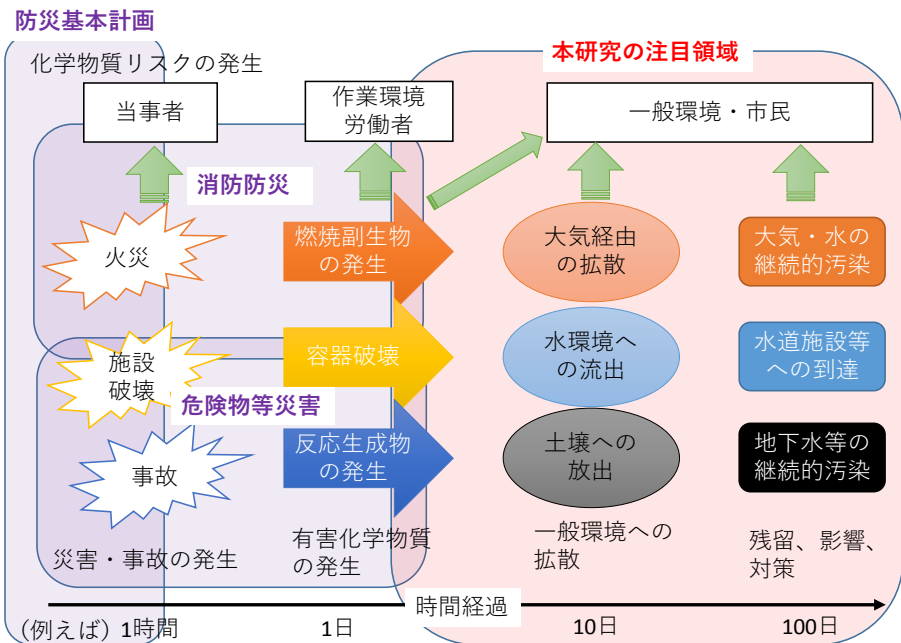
防災基本計画

化学物質リスクの発生

本研究の注目領域

当事者

作業環境
労働者

一般環境・市民

消防防災

火災

燃焼副生物
の発生

大気経由
の拡散

大気・水の
継続的汚染

施設
破壊

容器破壊

水環境へ
の流出

水道施設等
への到達

危険物等災害

事故

反応生成物
の発生

土壌への
放出

地下水等の
継続的汚染

災害・事故の発生

有害化学物質
の発生

一般環境への
拡散

残留、影響、
対策

時間経過

（例えば）1時間

1日

10日

100日